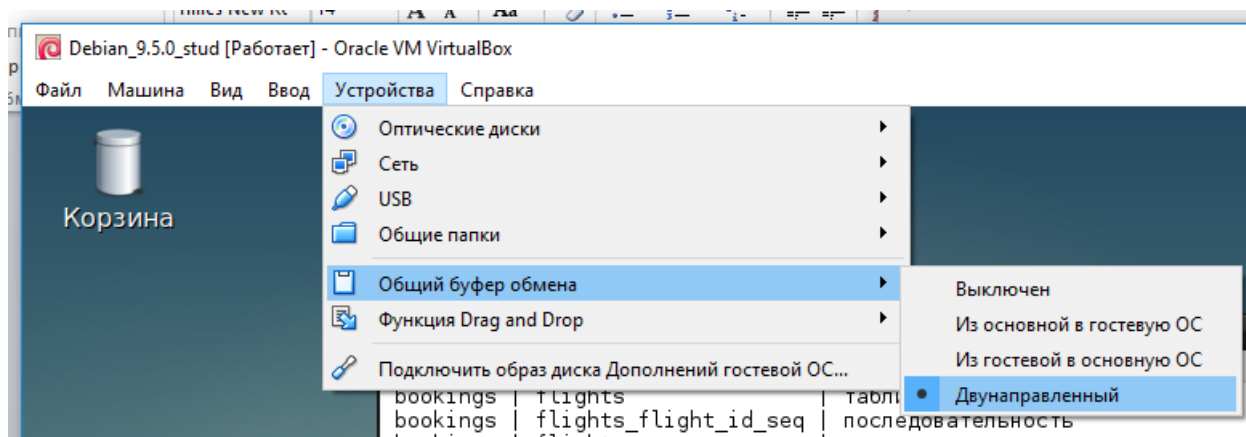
Debian_9.5.0_stud [Работает] - Oracle VM VirtualBox

Файл Машина Вид Ввод Устройства Справка

Корзина

Оптические диски
Сеть
USB
Общие папки
Общий буфер обмена
Функция Drag and Drop
Подключить образ диска Дополнений гостевой ОС...

Выключен
Из основной в гостевую ОС
Из гостевой в основную ОС
Двунаправленный

bookings | flights | табл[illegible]
bookings | flights_flight_id_seq | последовательность